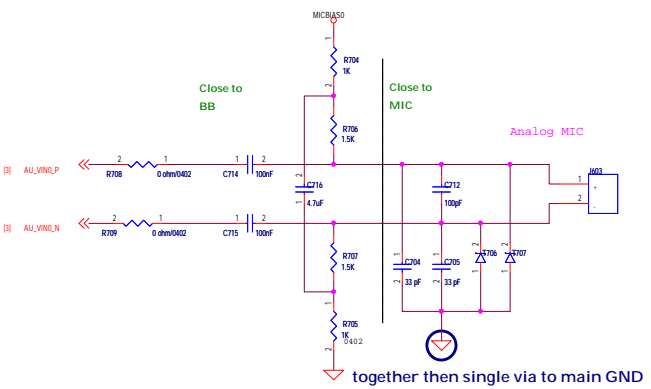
MICBIAS0

1
R704
1K
2

Close to
BB

Close to
MIC

1
R706
1.5K
2

Analog MIC

[3] AU_VIN0_P
2 1
R708 0 ohm/0402
1 2
C714 100nF

2
C716
4.7uF
1

1
C712
100pF
2

J603
1 +
2 -

[3] AU_VIN0_N
2 1
R709 0 ohm/0402
1 2
C715 100nF

1
R707
1.5K
2

1
C704
33 pF
2

1
C705
33 pF
2

T706
T707

1
R705
1K
2
0402

together then single via to main GND